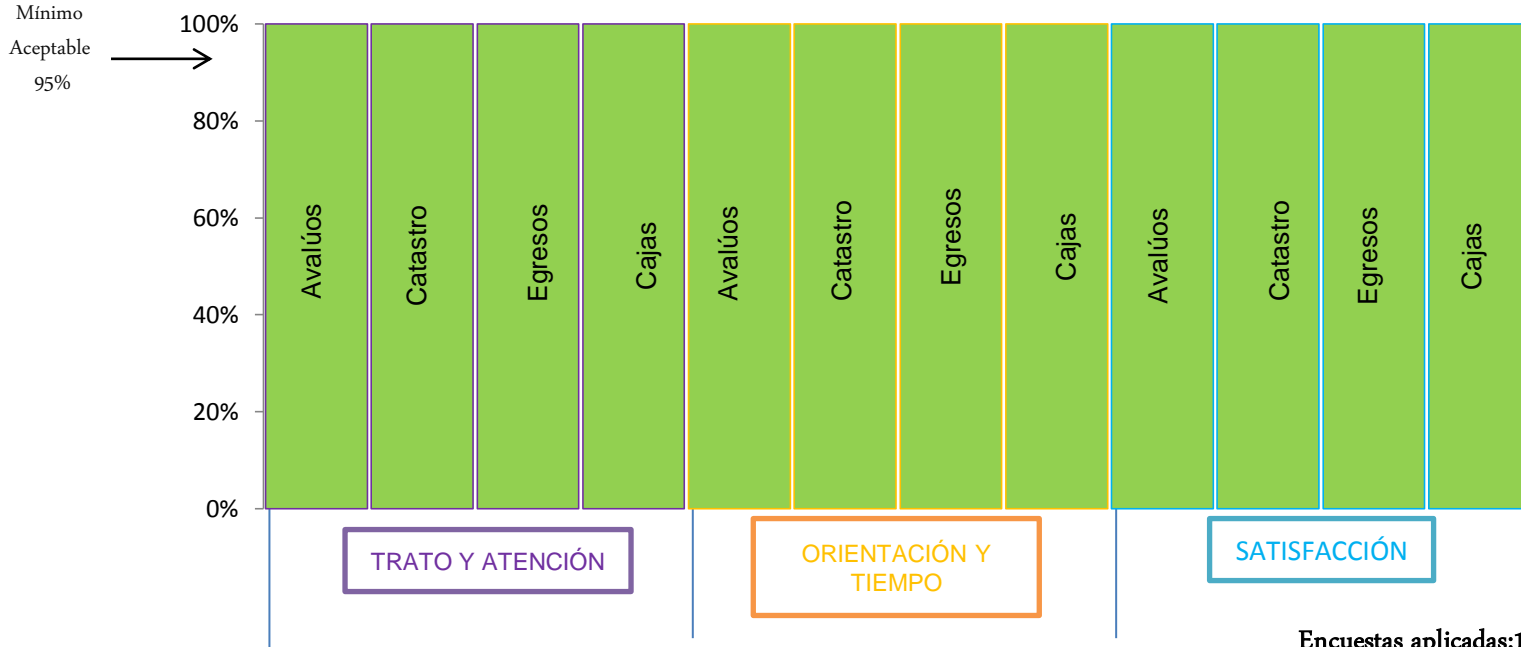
Mínimo Aceptable 95%

100%
80%
60%
40%
20%
0%

Avalúos
Catastro
Egresos
Cajas
Avalúos
Catastro
Egresos
Cajas
Avalúos
Catastro
Egresos
Cajas

TRATO Y ATENCIÓN
ORIENTACIÓN Y TIEMPO
SATISFACCIÓN

Encuestas aplicadas:1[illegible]